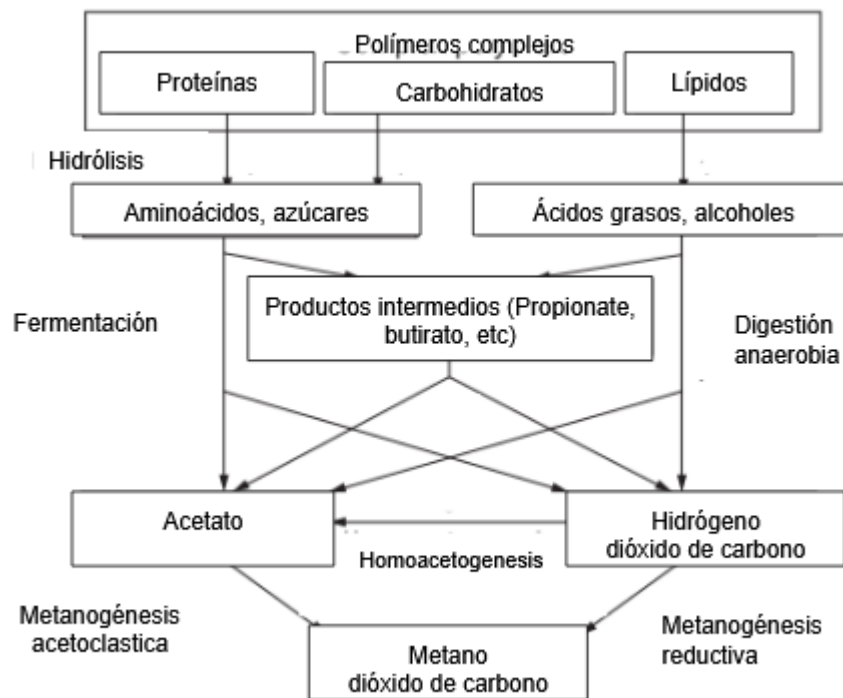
Polímeros complejos

Proteínas

Carbohidratos

Lípidos

Hidrólisis

Aminoácidos, azúcares

Ácidos grasos, alcoholes

Fermentación

Productos intermedios (Propionate, butirato, etc)

Digestión anaerobia

Acetato

Hidrógeno dióxido de carbono

Homoacetogenesis

Metanogénesis acetoclastica

Metanogénesis reductiva

Metano dióxido de carbono